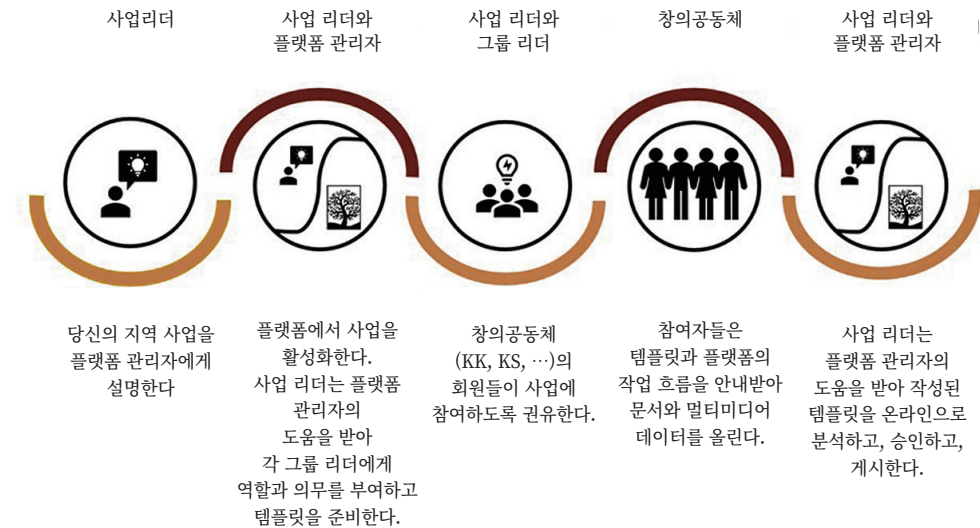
사업리더

사업 리더와 플랫폼 관리자

사업 리더와 그룹 리더

창의공동체

사업 리더와 플랫폼 관리자

당신의 지역 사업을 플랫폼 관리자에게 설명한다

플랫폼에서 사업을 활성화한다. 사업 리더는 플랫폼 관리자의 도움을 받아 각 그룹 리더에게 역할과 의무를 부여하고 템플릿을 준비한다.

창의공동체 (KK, KS, …)의 회원들이 사업에 참여하도록 권유한다.

참여자들은 템플릿과 플랫폼의 작업 흐름을 안내받아 문서와 멀티미디어 데이터를 올린다.

사업 리더는 플랫폼 관리자의 도움을 받아 작성된 템플릿을 온라인으로 분석하고, 승인하고, 게시한다.